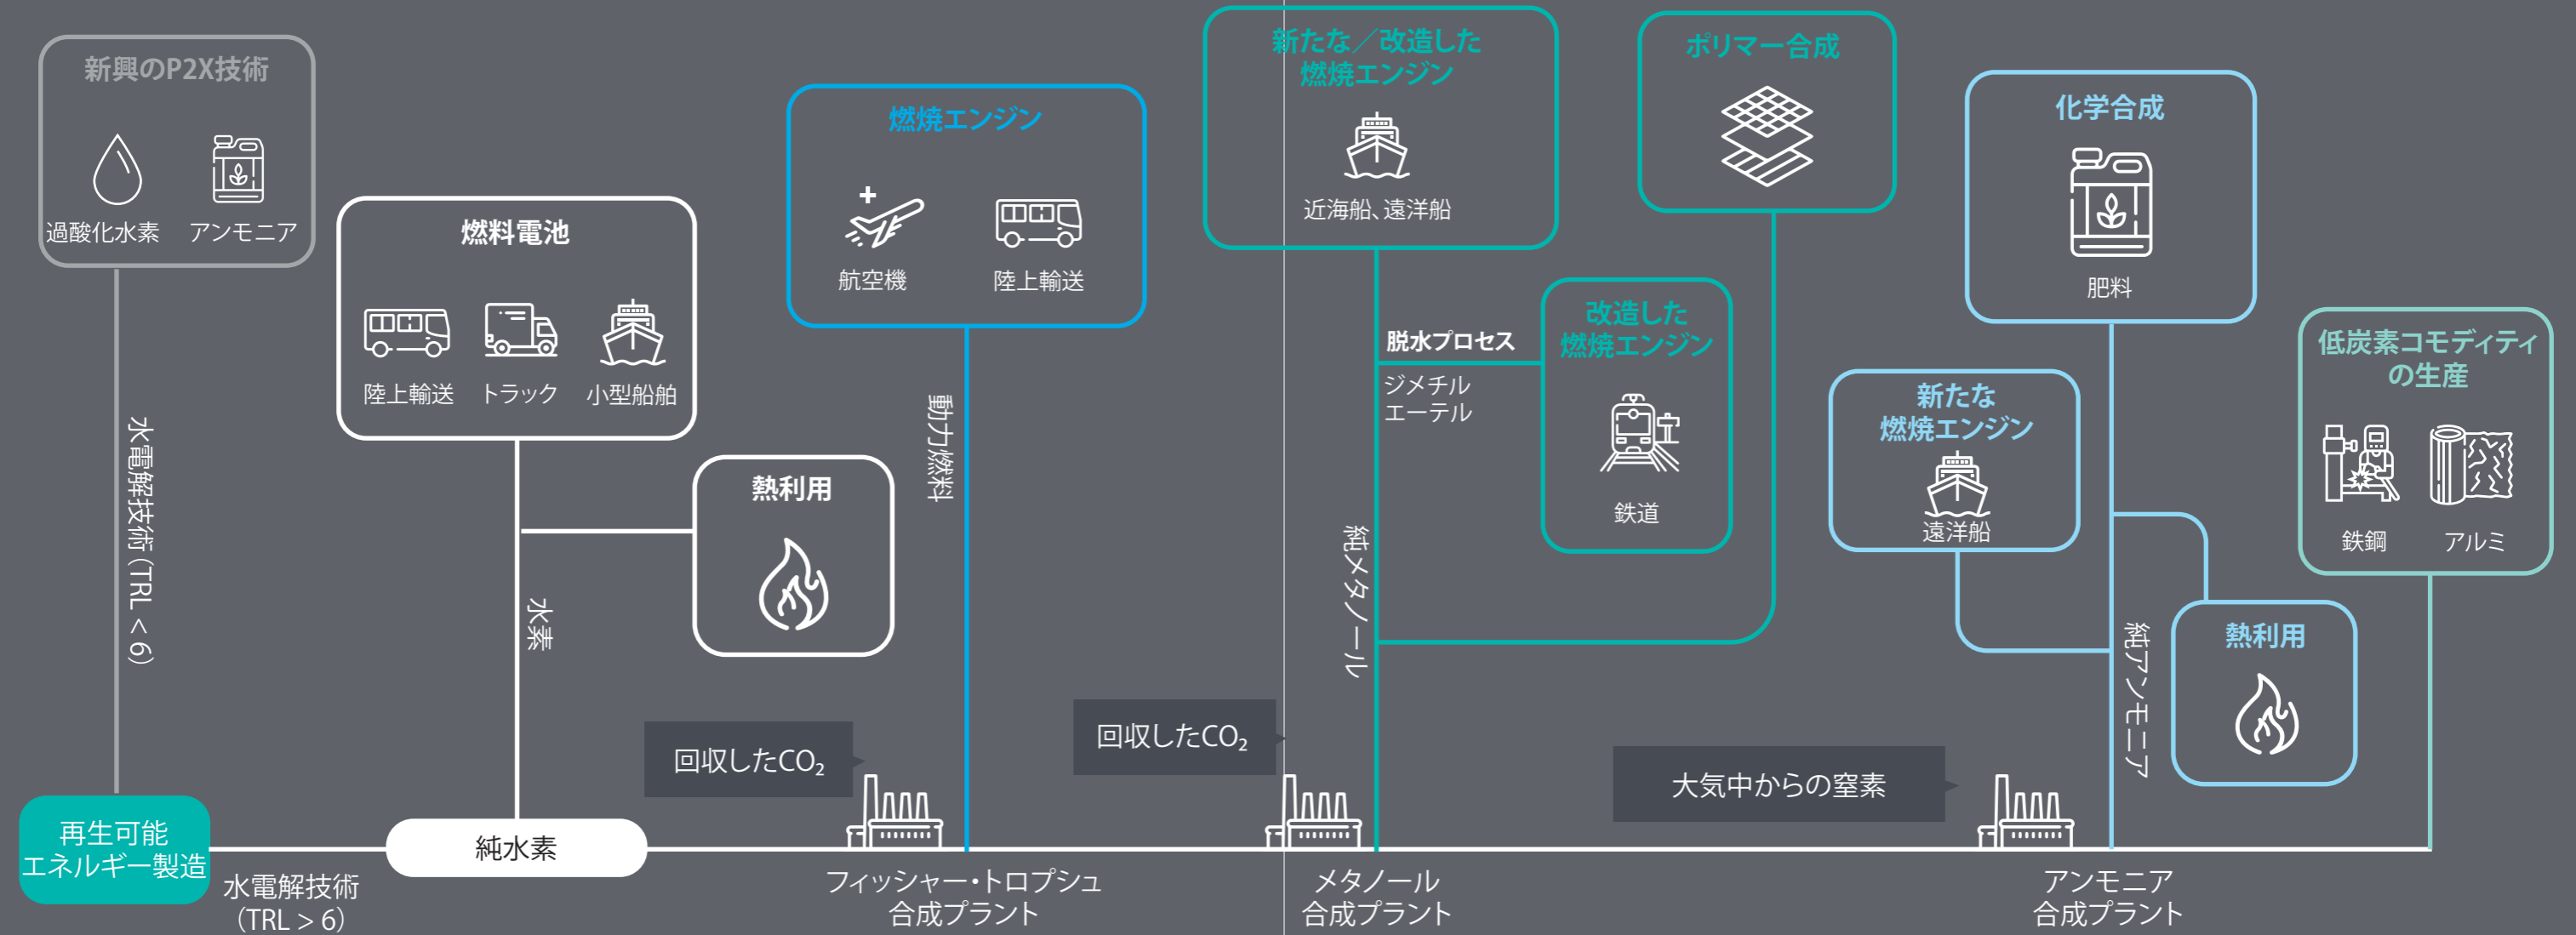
新興のP2X技術

過酸化水素

アンモニア

水電解技術（TRL < 6）

燃料電池

陸上輸送

トラック

小型船舶

水素

熱利用

燃焼エンジン

航空機

陸上輸送

動力燃料

新たな／改造した燃焼エンジン

近海船、遠洋船

脱水プロセス

ジメチルエーテル

純メタノール

改造した燃焼エンジン

鉄道

ポリマー合成

化学合成

肥料

新たな燃焼エンジン

遠洋船

純アンモニア

熱利用

低炭素コモディティの生産

鉄鋼

アルミ

回収した$CO_2$

回収した$CO_2$

大気中からの窒素

再生可能エネルギー製造

純水素

水電解技術（TRL > 6）

フィッシャー・トロプシュ合成プラント

メタノール合成プラント

アンモニア合成プラント